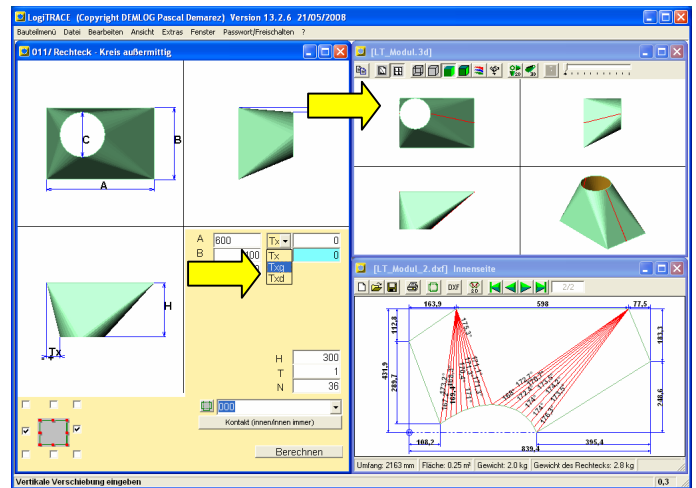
LogiTRACE (Copyright DEMLOG Pascal Demarez) Version 13.2.6 21/05/2008

Bauteilmenü Datei Bearbeiten Ansicht Extras Fenster Passwort/Freischalten ?

011/ Rechteck - Kreis außermittig

C
B
A
H
Tx

A 600 Tx 0
B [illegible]00 0
Tx
Txg
Txd

H 300
T 1
N 36

000
Kontakt (innen/innen immer)
Berechnen

[LT_Modul.3d]

[LT_Modul_2.dxf] Innenseite

2/2

163,9
598
77,5
112,8
431,9
289,7
183,3
248,6
108,2
395,4
839,4

Umfang: 2163 mm Fläche: 0.25 m² Gewicht: 2.0 kg Gewicht des Rechtecks: 2.8 kg

Vertikale Verschiebung eingeben

0,3